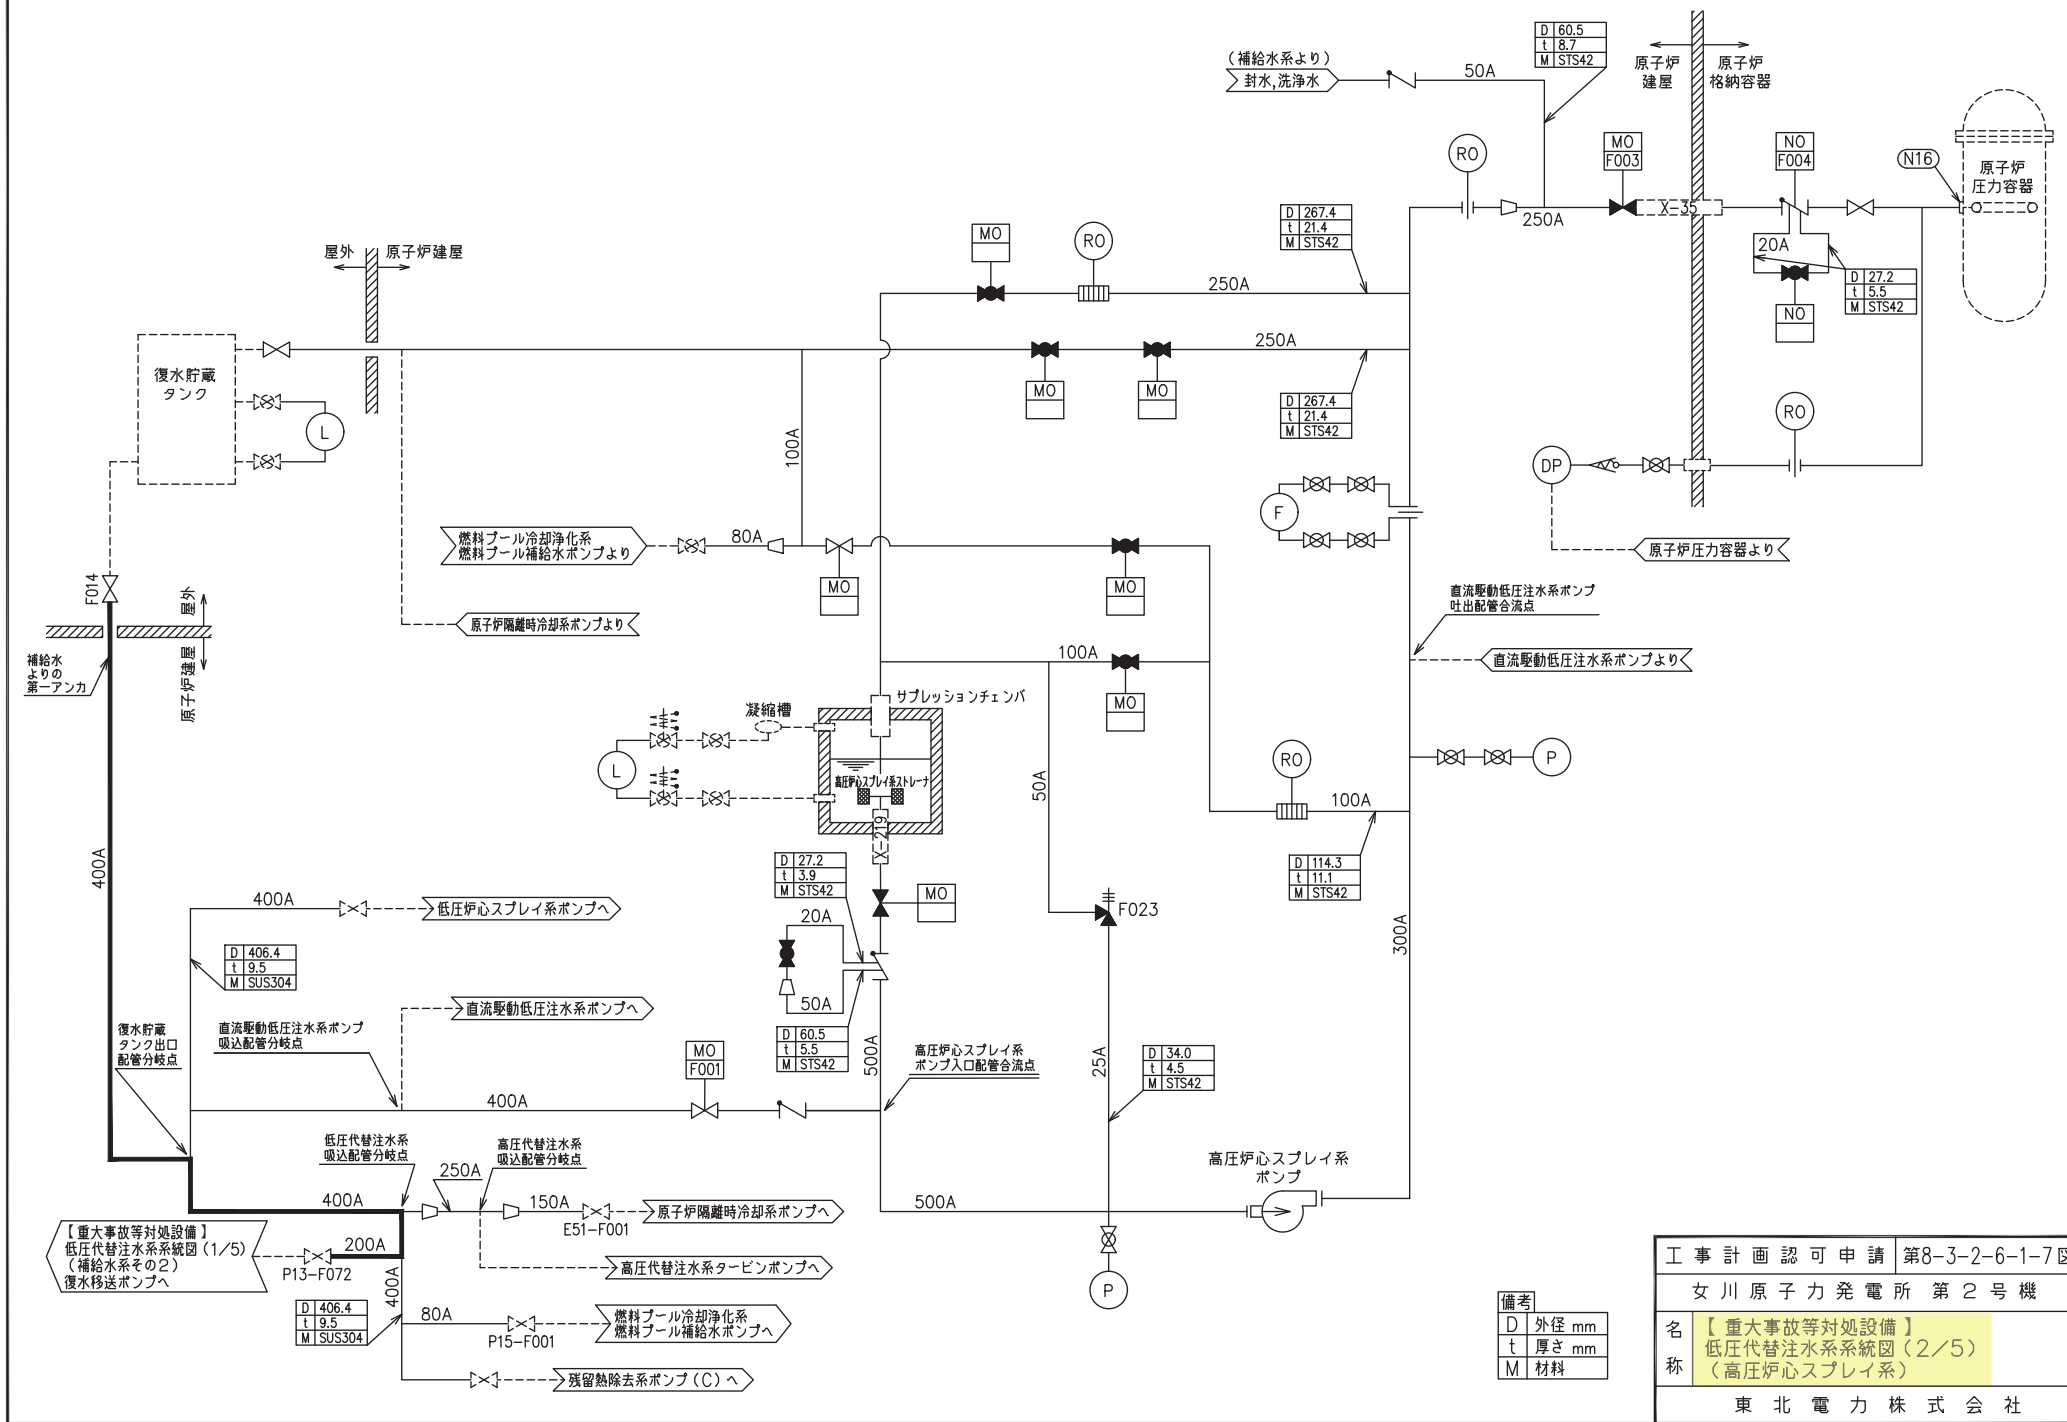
(補給水系より)
封水,洗浄水
50A

| D | 60.5 |
|---|---|
| t | 8.7 |
| M | STS42 |

原子炉建屋
原子炉格納容器

RO
MO F003
NO F004
N16
原子炉圧力容器
250A
X-35
20A

| D | 27.2 |
|---|---|
| t | 5.5 |
| M | STS42 |

NO

| D | 267.4 |
|---|---|
| t | 21.4 |
| M | STS42 |

屋外
原子炉建屋
MO
RO
250A
250A
MO
MO

| D | 267.4 |
|---|---|
| t | 21.4 |
| M | STS42 |

復水貯蔵タンク
L
100A
RO
DP
F
燃料プール冷却浄化系
燃料プール補給水ポンプより
80A
MO
MO
原子炉圧力容器より
F014
屋外
原子炉建屋
補給水よりの第一アンカ
原子炉隔離時冷却系ポンプより
直流駆動低圧注水系ポンプ吐出配管合流点
100A
直流駆動低圧注水系ポンプより
MO
サプレッションチェンバ
凝縮槽
L
高圧炉心スプレイ系ストレーナ
X-219
50A
RO
100A
P

| D | 114.3 |
|---|---|
| t | 11.1 |
| M | STS42 |

400A

| D | 27.2 |
|---|---|
| t | 3.9 |
| M | STS42 |

MO
400A
低圧炉心スプレイ系ポンプへ
F023
20A

| D | 406.4 |
|---|---|
| t | 9.5 |
| M | SUS304 |

300A
50A
直流駆動低圧注水系ポンプへ

| D | 60.5 |
|---|---|
| t | 5.5 |
| M | STS42 |

復水貯蔵タンク出口配管分岐点
直流駆動低圧注水系ポンプ吸込配管分岐点
MO F001
500A
高圧炉心スプレイ系ポンプ入口配管合流点
25A

| D | 34.0 |
|---|---|
| t | 4.5 |
| M | STS42 |

400A
低圧代替注水系吸込配管分岐点
高圧代替注水系吸込配管分岐点
高圧炉心スプレイ系ポンプ
250A
400A
150A
E51-F001
原子炉隔離時冷却系ポンプへ
500A
【重大事故等対処設備】
低圧代替注水系系統図(1/5)
(補給水系その2)
復水移送ポンプへ
200A
P13-F072
高圧代替注水系タービンポンプへ
400A
P

| D | 406.4 |
|---|---|
| t | 9.5 |
| M | SUS304 |

80A
P15-F001
燃料プール冷却浄化系
燃料プール補給水ポンプへ
残留熱除去系ポンプ(C)へ

| 備考 | |
|---|---|
| D | 外径 mm |
| t | 厚さ mm |
| M | 材料 |

| 工事計画認可申請 | 第8-3-2-6-1-7図 |
|---|---|
| 女川原子力発電所 第2号機 | |
| 名称 | 【重大事故等対処設備】低圧代替注水系系統図(2/5)(高圧炉心スプレイ系) |
| 東北電力株式会社 | |